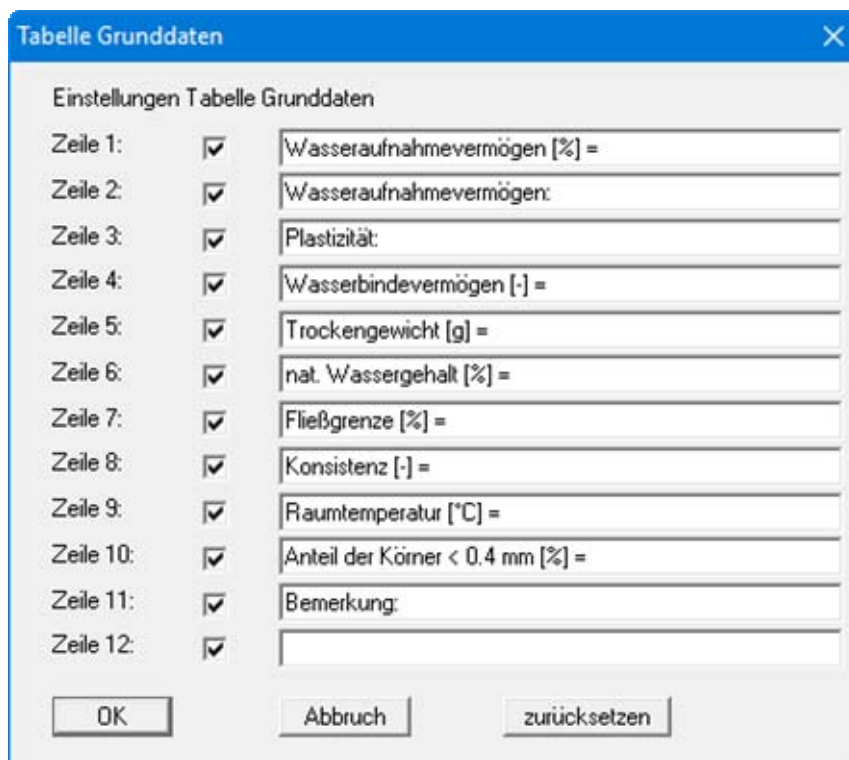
Tabelle Grunddaten

Einstellungen Tabelle Grunddaten

Zeile 1: Wasseraufnahmevermögen [%] =
Zeile 2: Wasseraufnahmevermögen:
Zeile 3: Plastizität:
Zeile 4: Wasserbindevermögen [-] =
Zeile 5: Trockengewicht [g] =
Zeile 6: nat. Wassergehalt [%] =
Zeile 7: Fließgrenze [%] =
Zeile 8: Konsistenz [-] =
Zeile 9: Raumtemperatur [°C] =
Zeile 10: Anteil der Körner < 0.4 mm [%] =
Zeile 11: Bemerkung:
Zeile 12:

OK Abbruch zurücksetzen